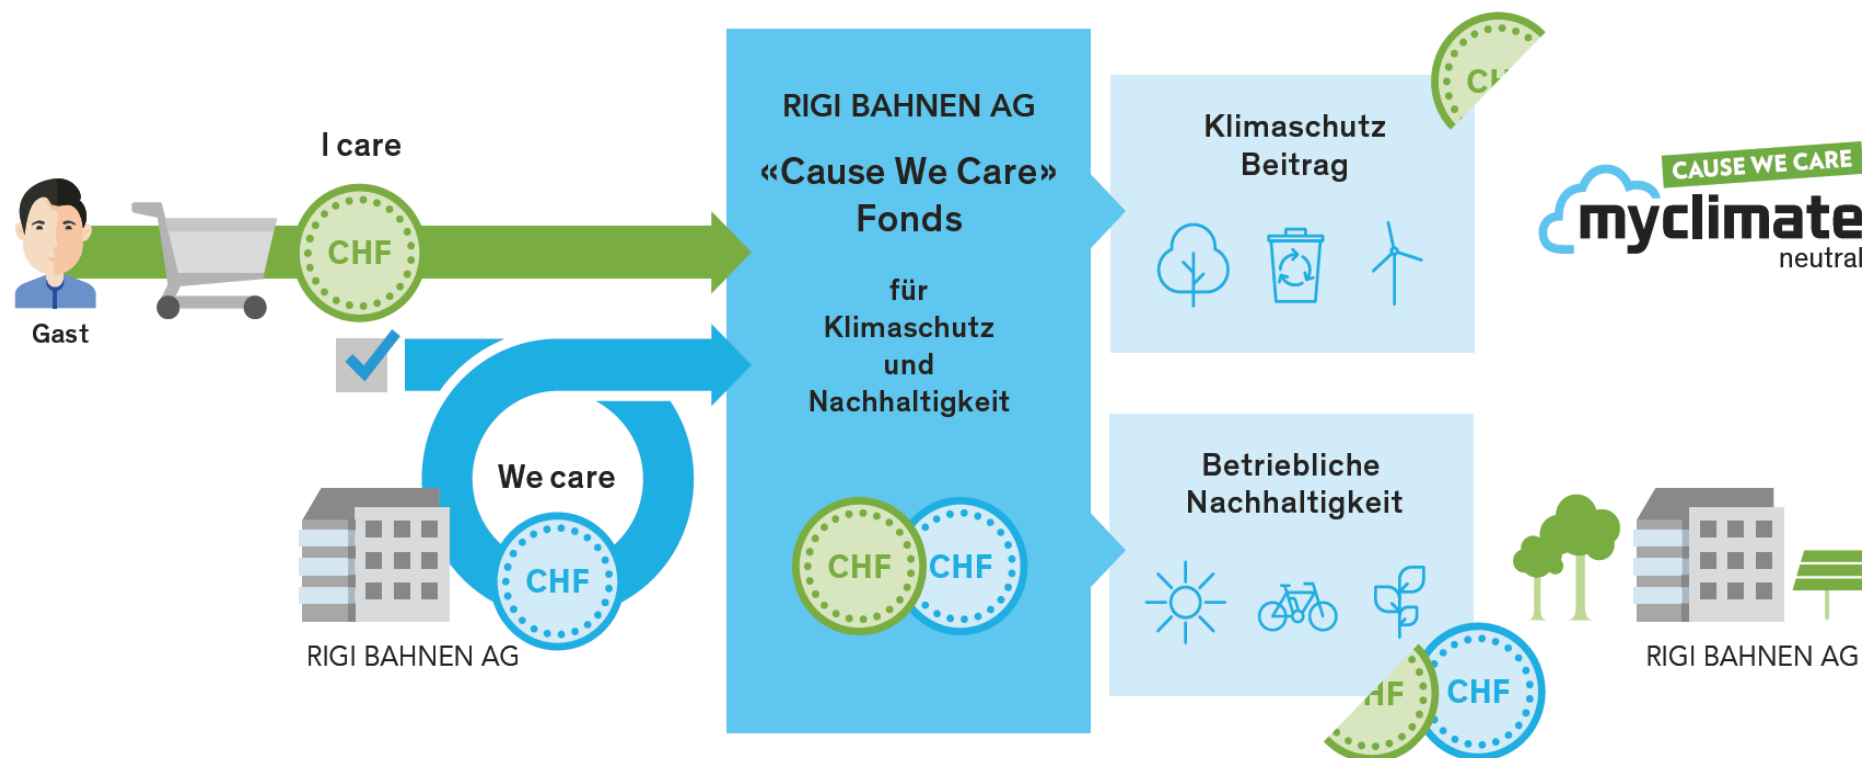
I care

CHF

Gast

We care

CHF

RIGI BAHNEN AG

RIGI BAHNEN AG

«Cause We Care» Fonds

für Klimaschutz und Nachhaltigkeit

CHF CHF

Klimaschutz Beitrag

CH

Betriebliche Nachhaltigkeit

HF CHF

CAUSE WE CARE
myclimate
neutral

RIGI BAHNEN AG